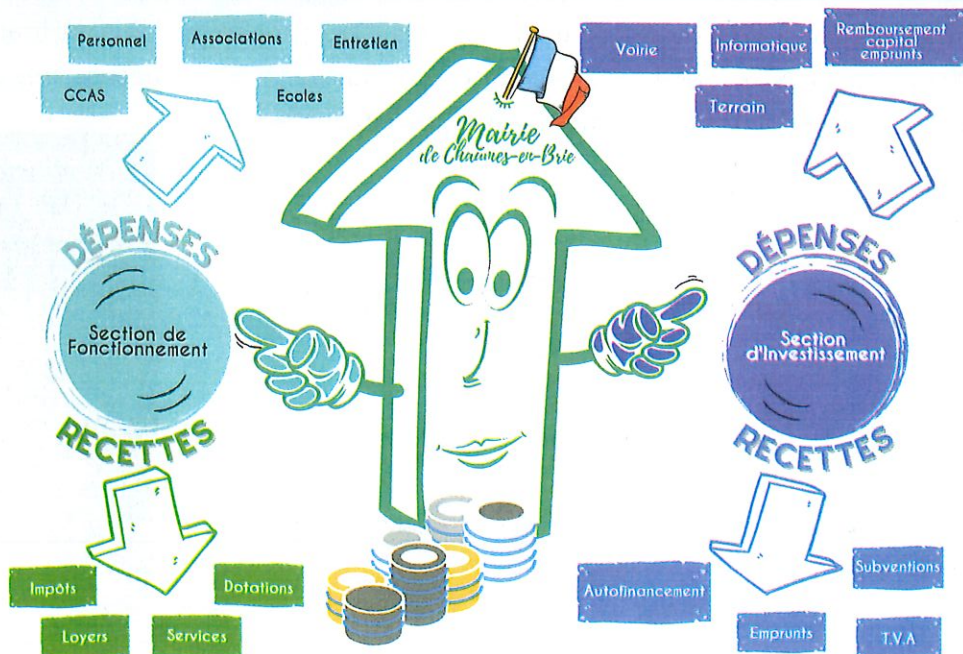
Personnel

Associations

Entretien

CCAS

Ecoles

Voirie

Informatique

Remboursement capital emprunts

Terrain

Mairie de Chaumes-en-Brie

DÉPENSES

Section de Fonctionnement

RECETTES

DÉPENSES

Section d'Investissement

RECETTES

Impôts

Dotations

Loyers

Services

Subventions

Autofinancement

Emprunts

T.V.A